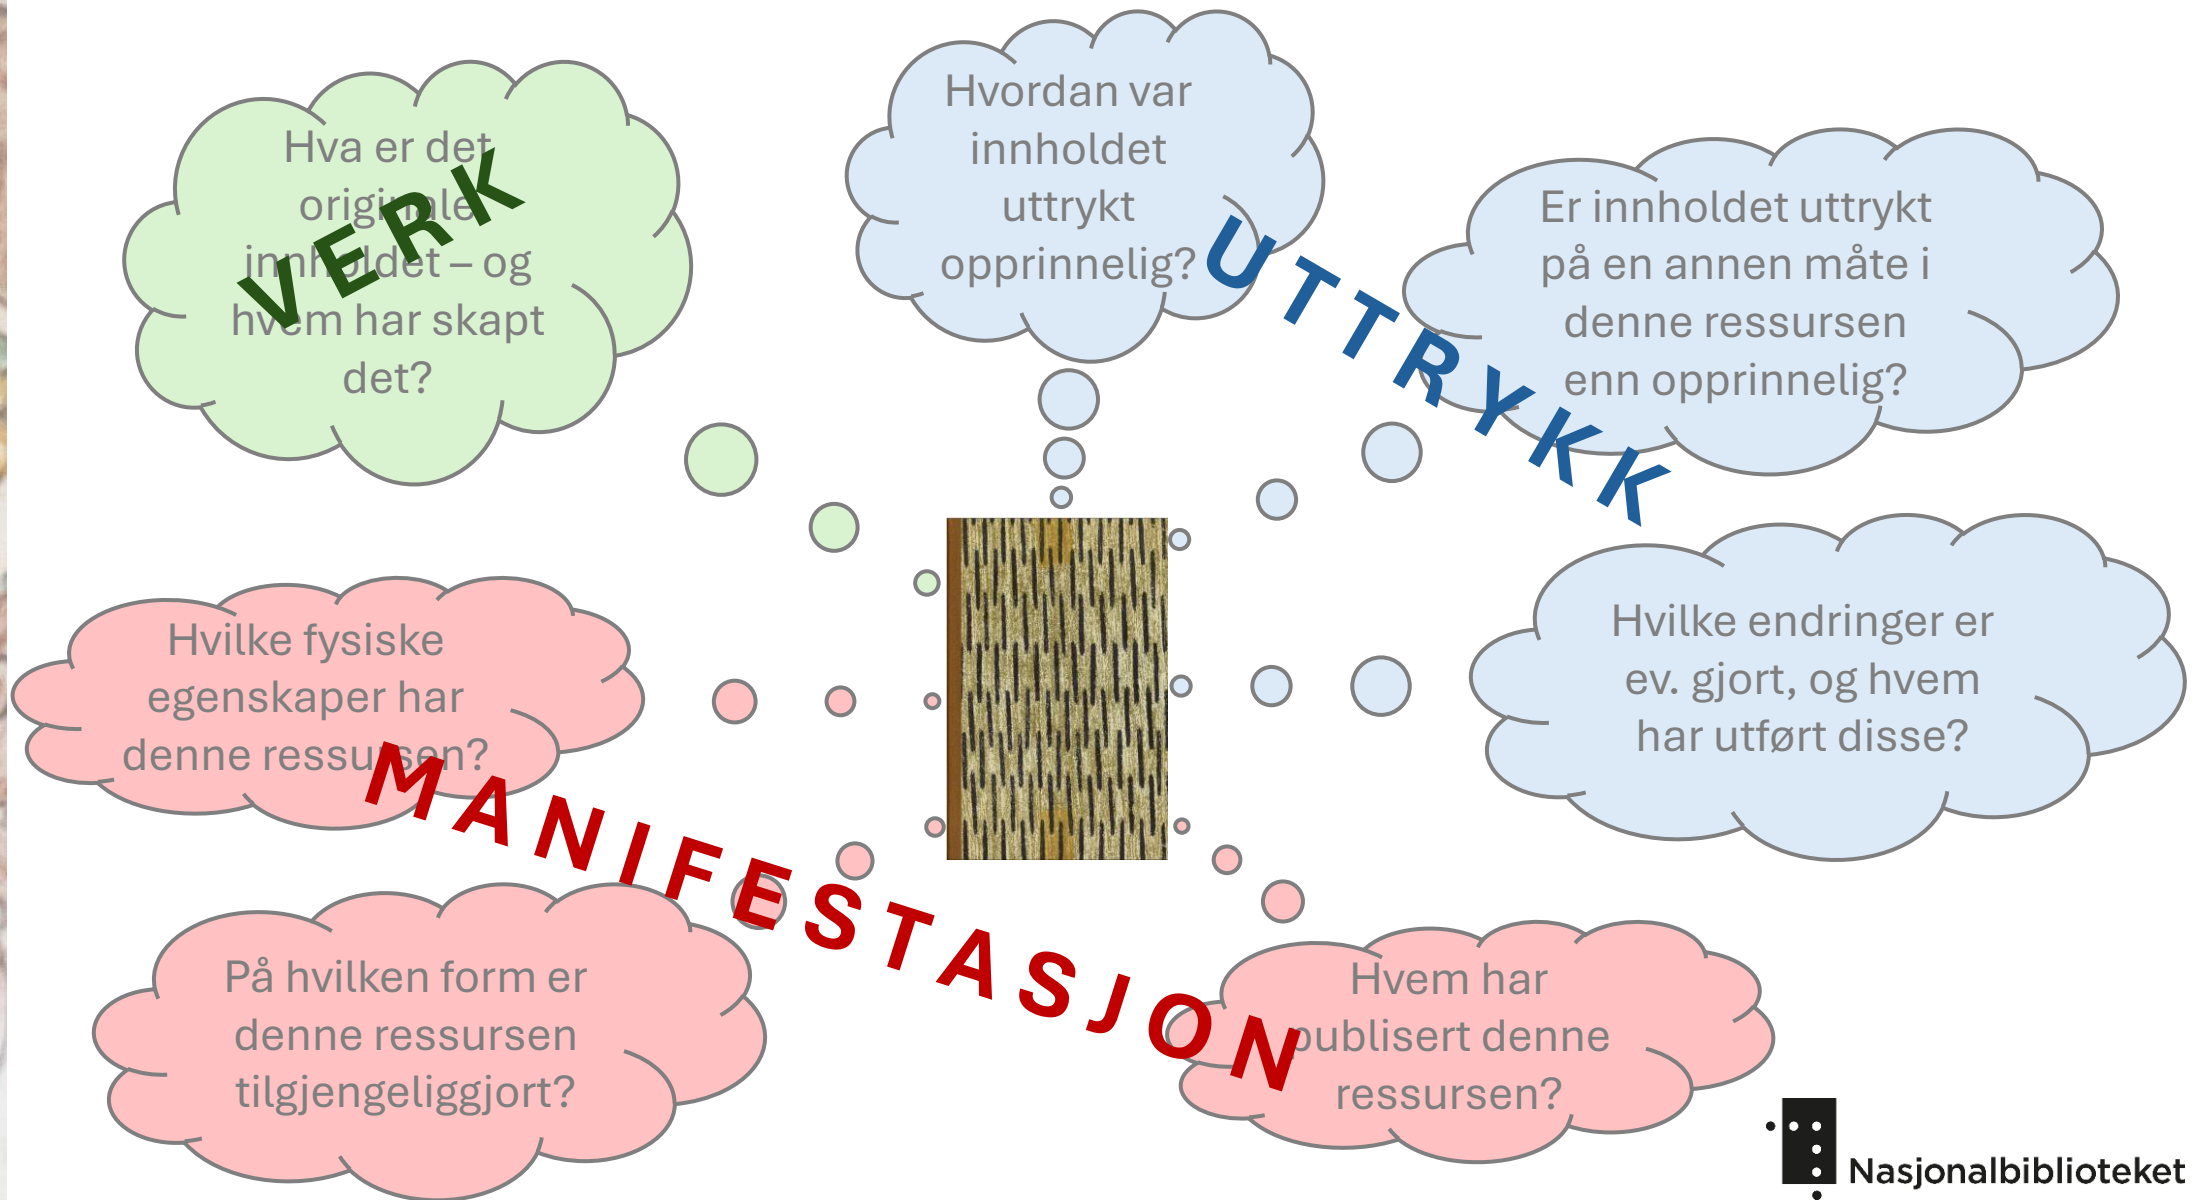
Hva er det originale innholdet – og hvem har skapt det?

VERK

Hvordan var innholdet uttrykt opprinnelig?

UTTRYKK

Er innholdet uttrykt på en annen måte i denne ressursen enn opprinnelig?

Hvilke endringer er ev. gjort, og hvem har utført disse?

Hvilke fysiske egenskaper har denne ressursen?

MANIFESTASJON

På hvilken form er denne ressursen tilgjengeliggjort?

Hvem har publisert denne ressursen?

Nasjonalbiblioteket